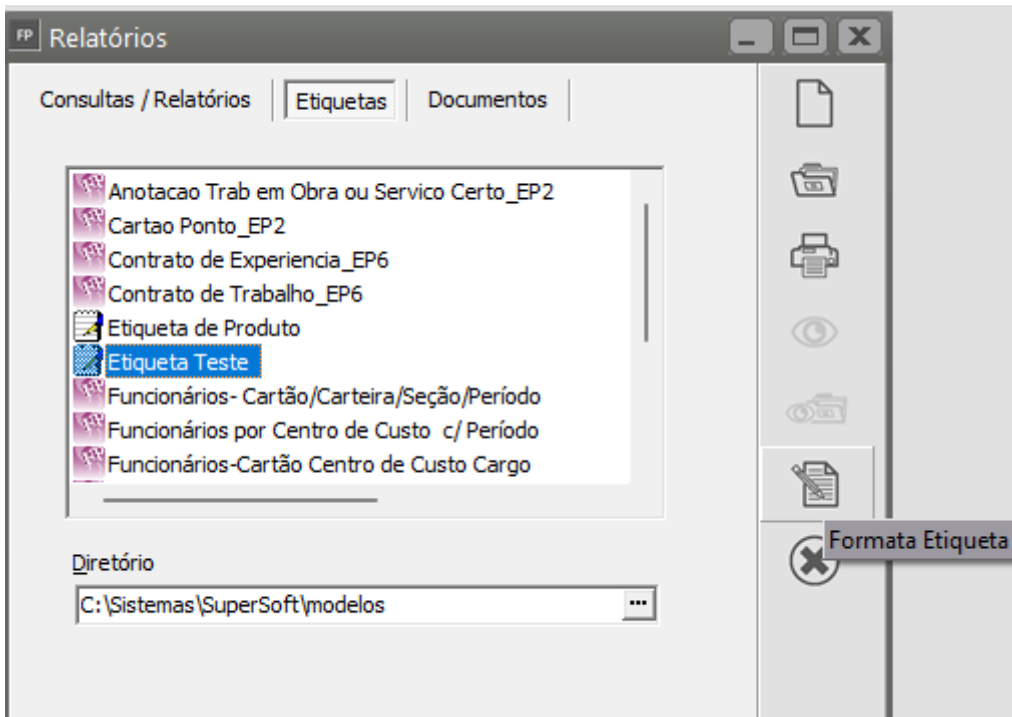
FP Relatórios

Consultas / Relatórios | Etiquetas | Documentos

Anotacao Trab em Obra ou Servico Certo_EP2
Cartao Ponto_EP2
Contrato de Experiencia_EP6
Contrato de Trabalho_EP6
Etiqueta de Produto
Etiqueta Teste
Funcionários- Cartão/Carteira/Seção/Período
Funcionários por Centro de Custo c/ Período
Funcionários-Cartão Centro de Custo Cargo

Diretório
C:\Sistemas\SuperSoft\modelos

Formata Etiqueta